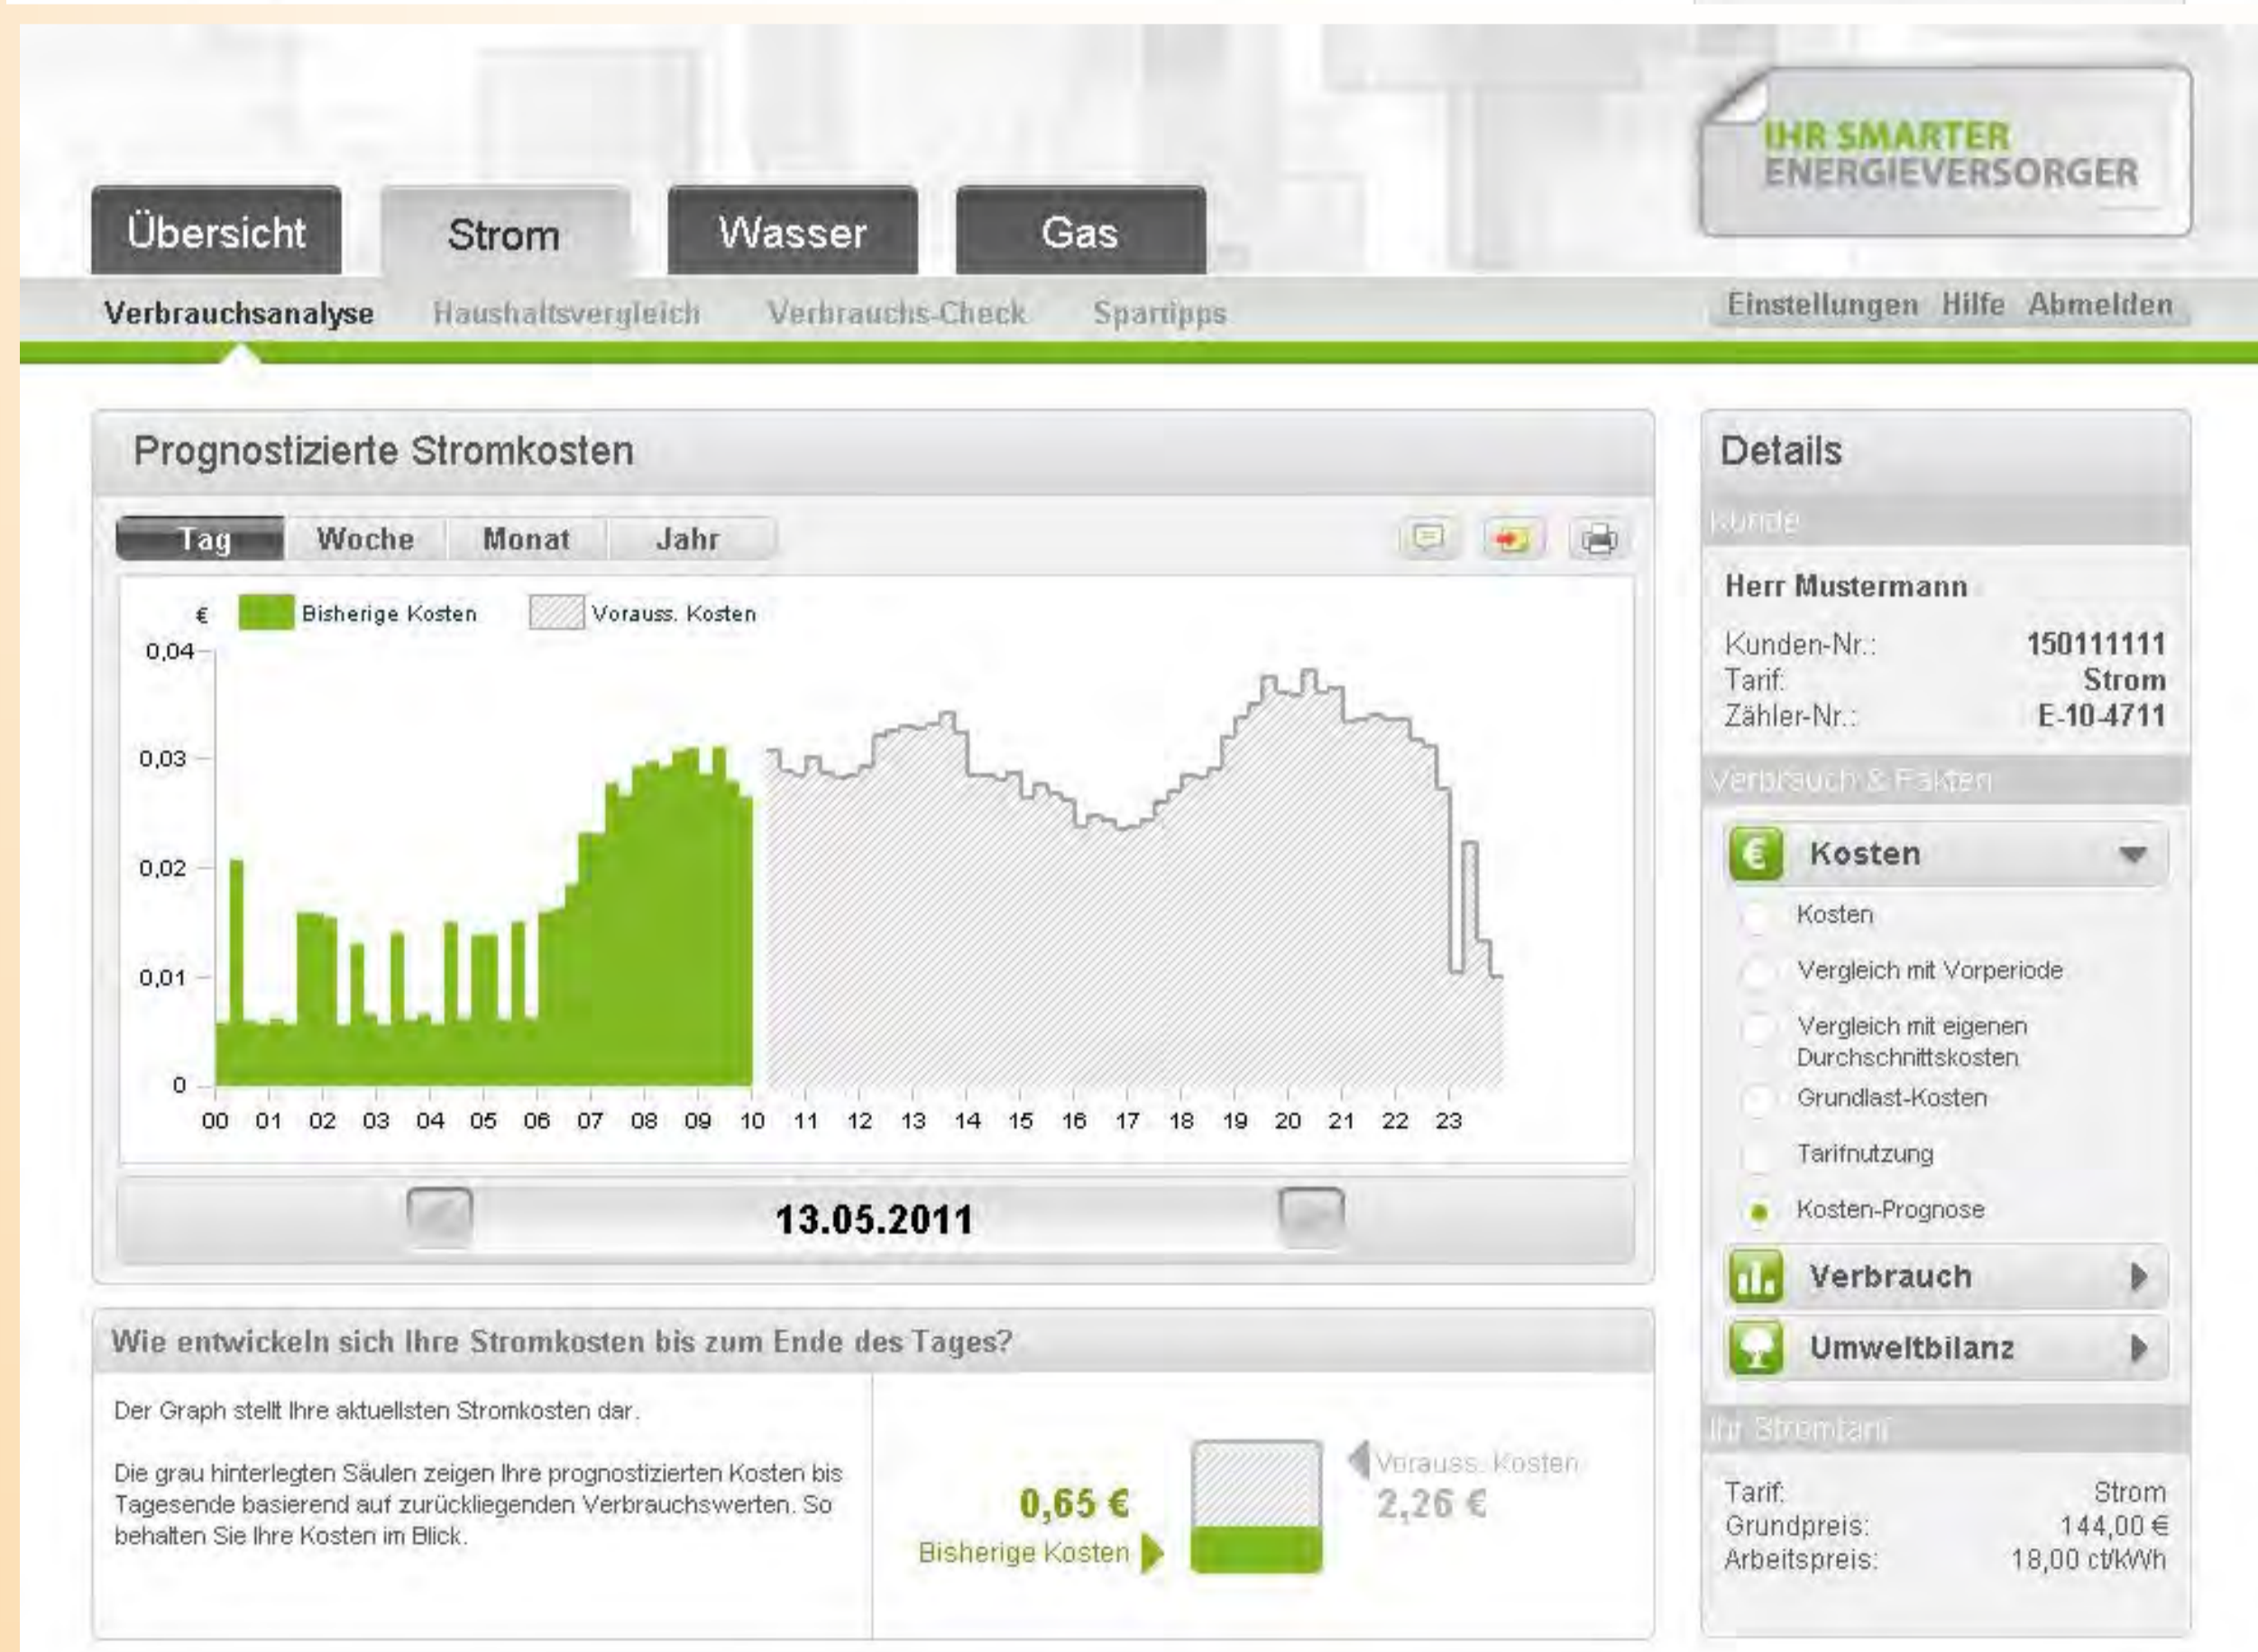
IHR SMARTER ENERGIEVERSORGER

Übersicht Strom Wasser Gas

Verbrauchsanalyse Haushaltsvergleich Verbrauchs-Check Spartipps

Einstellungen Hilfe Abmelden

Prognostizierte Stromkosten

Tag Woche Monat Jahr

€ Bisherige Kosten Vorauss. Kosten

0,04
0,03
0,02
0,01
0

00 01 02 03 04 05 06 07 08 09 10 11 12 13 14 15 16 17 18 19 20 21 22 23

13.05.2011

Wie entwickeln sich Ihre Stromkosten bis zum Ende des Tages?

Der Graph stellt Ihre aktuellsten Stromkosten dar.

Die grau hinterlegten Säulen zeigen Ihre prognostizierten Kosten bis Tagesende basierend auf zurückliegenden Verbrauchswerten. So behalten Sie Ihre Kosten im Blick.

0,65 €
Bisherige Kosten

Vorauss. Kosten
2,26 €

Details

Kunde

Herr Mustermann

| | |
|---|---|
| Kunden-Nr.: | 150111111 |
| Tarif: | Strom |
| Zähler-Nr.: | E-10-4711 |

Verbrauch & Fakten

Kosten
Kosten
Vergleich mit Vorperiode
Vergleich mit eigenen Durchschnittskosten
Grundlast-Kosten
Tarifnutzung
Kosten-Prognose

Verbrauch

Umweltbilanz

Ihr Stromtarif

| | |
|---|---|
| Tarif: | Strom |
| Grundpreis: | 144,00 € |
| Arbeitspreis: | 18,00 ct/kWh |